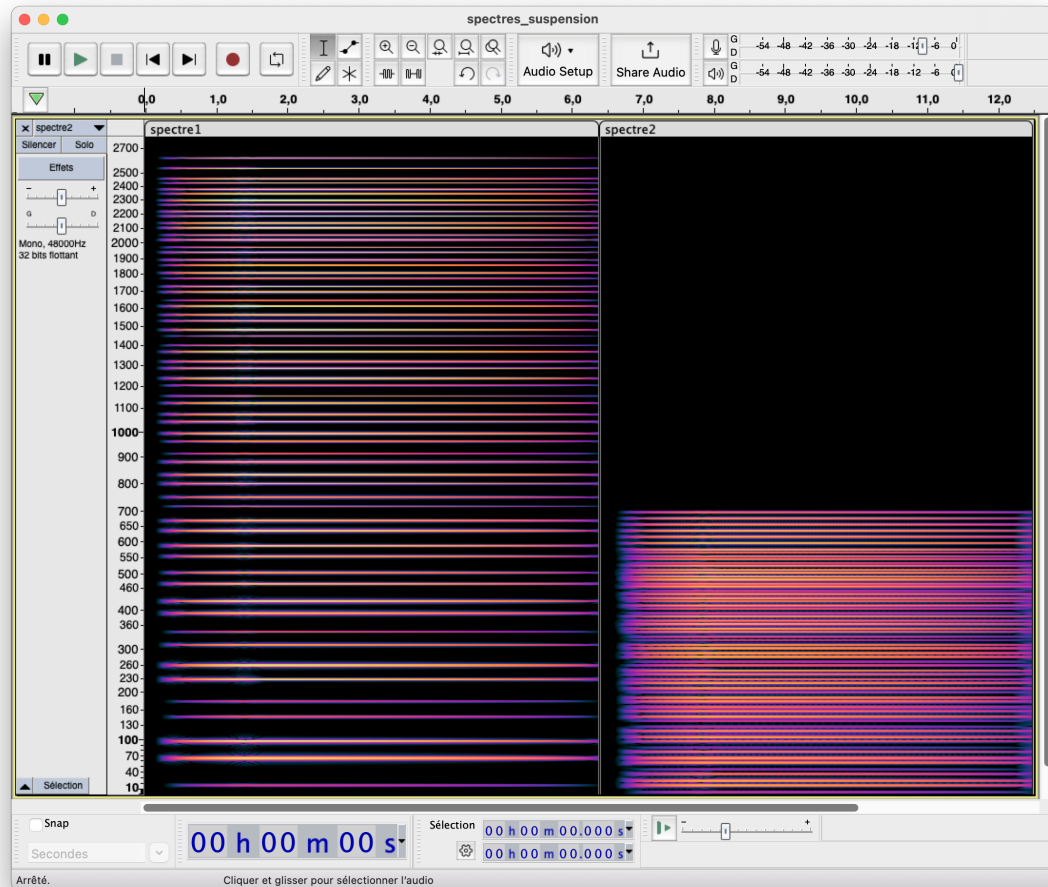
spectres_suspension

Audio Setup

Share Audio

G
D
-54 -48 -42 -36 -30 -24 -18 -12 -6 0
G
D
-54 -48 -42 -36 -30 -24 -18 -12 -6 0

0,0 1,0 2,0 3,0 4,0 5,0 6,0 7,0 8,0 9,0 10,0 11,0 12,0

× spectre2
Silencer Solo
Effets
- +
G D
Mono, 48000Hz
32 bits flottant

spectre1
spectre2

2700
2500
2400
2300
2200
2100
2000
1900
1800
1700
1600
1500
1400
1300
1200
1100
1000
900
800
700
650
600
550
500
460
400
360
300
260
230
200
160
130
100
70
40
10

Sélection

Snap
Secondes
00 h 00 m 00 s
Sélection
00 h 00 m 00.000 s
00 h 00 m 00.000 s
- +

Arrêté.
Cliquer et glisser pour sélectionner l'audio